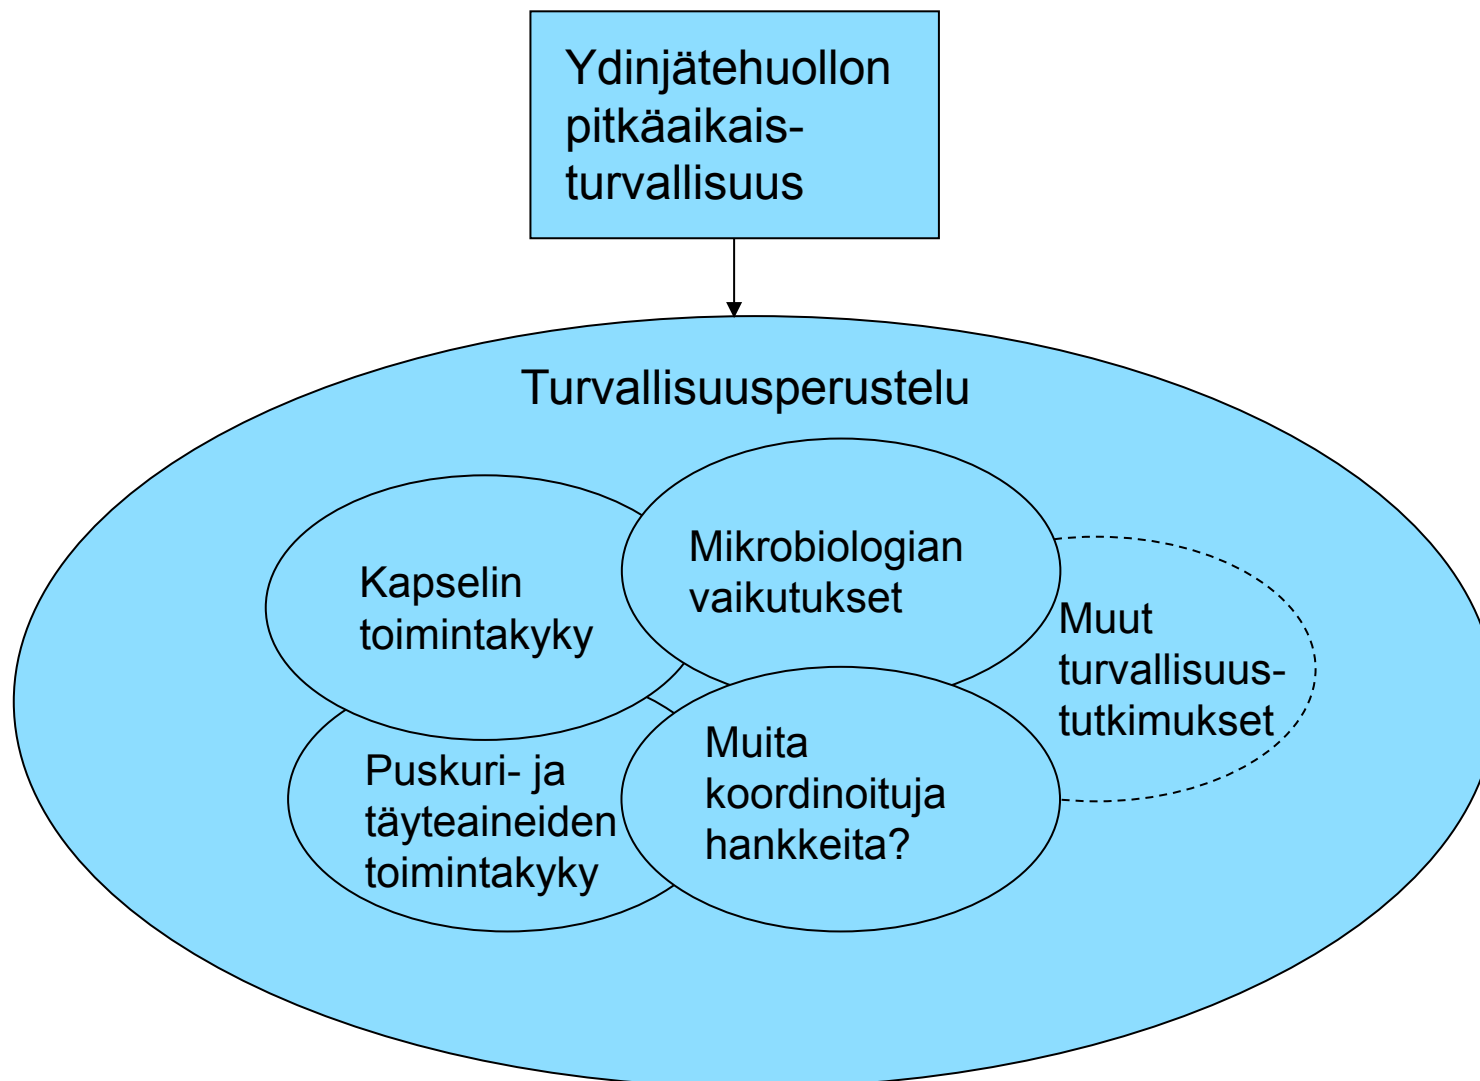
Ydinjätehuollon pitkäaikaisturvallisuus

Turvallisuusperustelu

Kapselin toimintakyky

Mikrobiologian vaikutukset

Muut turvallisuustutkimukset

Puskuri- ja täyteaineiden toimintakyky

Muita koordinoituja hankkeita?